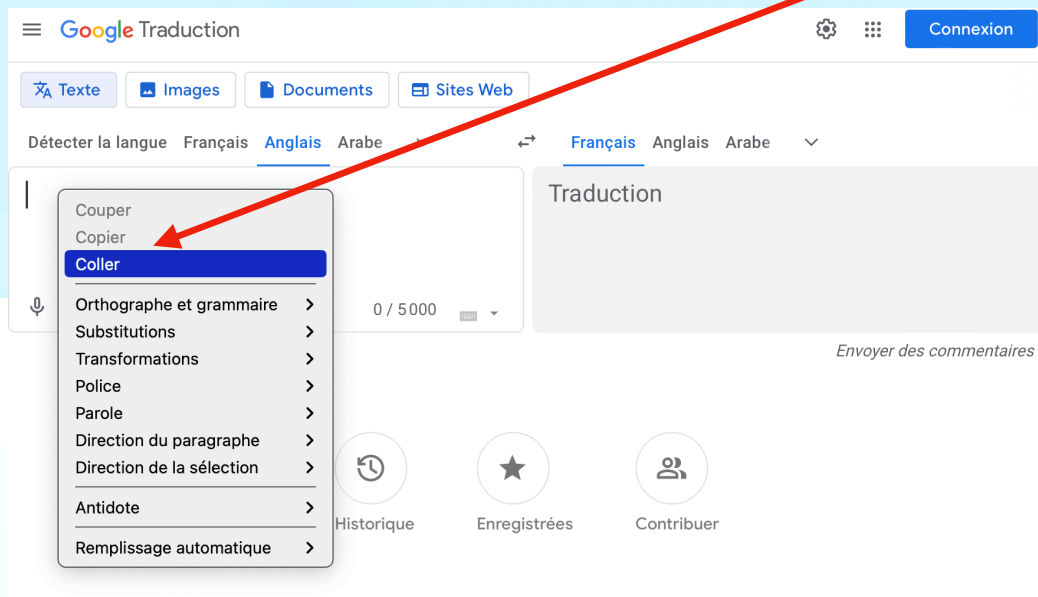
Google Traduction

Connexion

Texte
Images
Documents
Sites Web

Détecter la langue
Français
Anglais
Arabe

Français
Anglais
Arabe

Traduction

Couper
Copier
Coller
Orthographe et grammaire
Substitutions
Transformations
Police
Parole
Direction du paragraphe
Direction de la sélection
Antidote
Remplissage automatique

0 / 5000

Envoyer des commentaires

Historique
Enregistrées
Contribuer